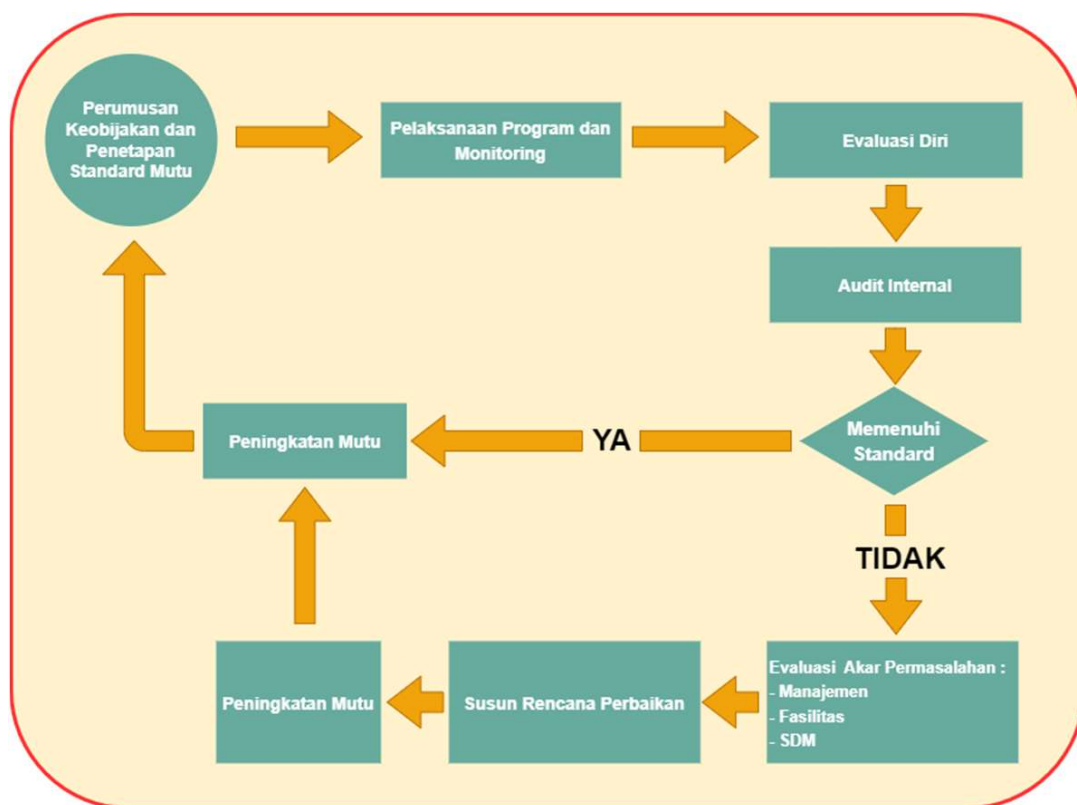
Perumusan Keobijakan dan Penetapan Standard Mutu

Pelaksanaan Program dan Monitoring

Evaluasi Diri

Audit Internal

Memenuhi Standard

YA

Peningkatan Mutu

TIDAK

Evaluasi Akar Permasalahan :
- Manajemen
- Fasilitas
- SDM

Susun Rencana Perbaikan

Peningkatan Mutu